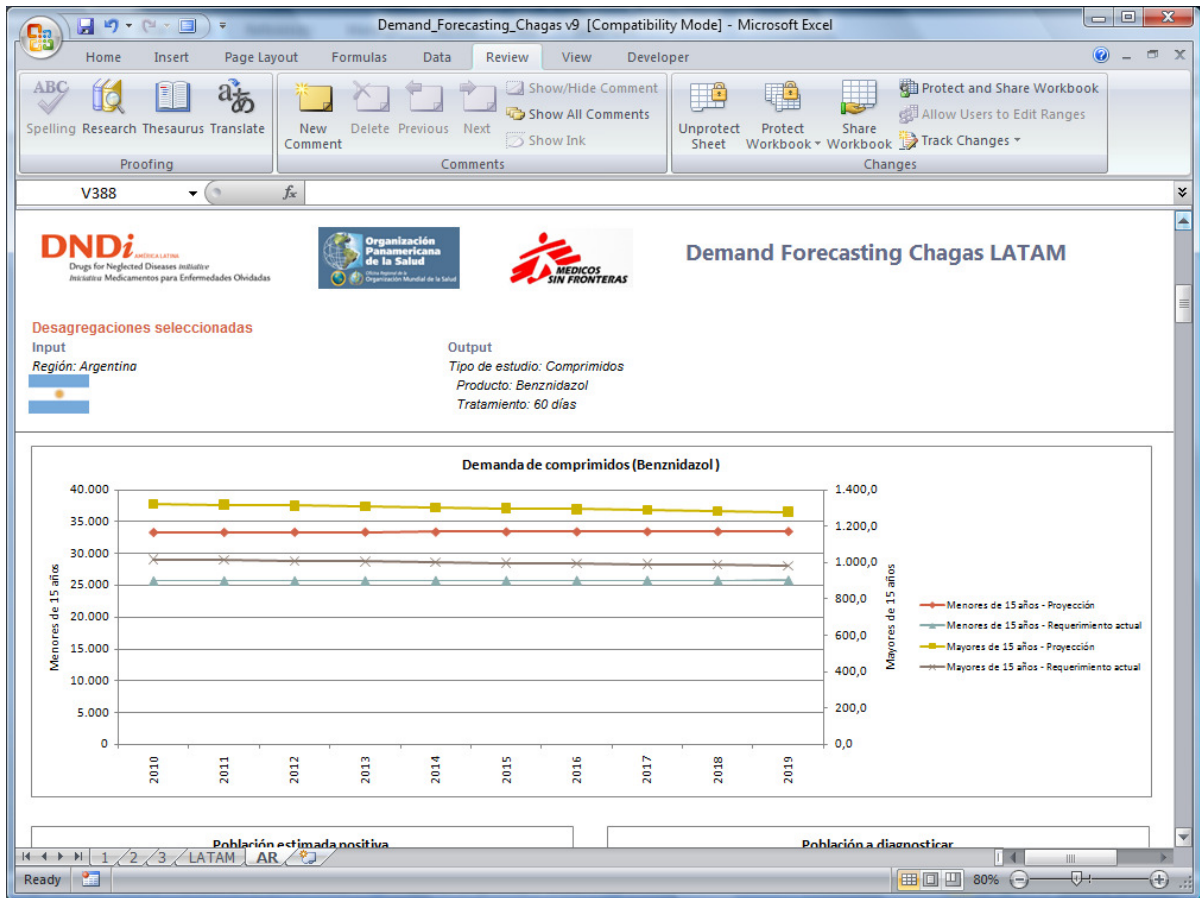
Demand_Forecasting_Chagas v9 [Compatibility Mode] - Microsoft Excel

Home Insert Page Layout Formulas Data Review View Developer

ABC Spelling Research Thesaurus Translate
Proofing

New Comment Delete Previous Next Show/Hide Comment Show All Comments Show Ink
Comments

Unprotect Sheet Protect Workbook Share Workbook Protect and Share Workbook Allow Users to Edit Ranges Track Changes
Changes

V388 $f_x$

DNDi AMÉRICA LATINA
Drugs for Neglected Diseases initiative
Iniciativa Medicamentos para Enfermedades Olvidadas

Organización Panamericana de la Salud
Oficina Regional de la Organización Mundial de la Salud

MÉDICOS SIN FRONTERAS

Demand Forecasting Chagas LATAM

Desagregaciones seleccionadas

Input
Región: Argentina

Output
Tipo de estudio: Comprimidos
Producto: Benznidazol
Tratamiento: 60 días

Demanda de comprimidos (Benznidazol )

40.000
35.000
30.000
25.000
20.000
15.000
10.000
5.000
0

Menores de 15 años

1.400,0
1.200,0
1.000,0
800,0
600,0
400,0
200,0
0,0

Mayores de 15 años

2010 2011 2012 2013 2014 2015 2016 2017 2018 2019

Menores de 15 años - Proyección
Menores de 15 años - Requerimiento actual
Mayores de 15 años - Proyección
Mayores de 15 años - Requerimiento actual

Población estimada positiva

Población a diagnosticar

1 2 3 LATAM AR

Ready 80%